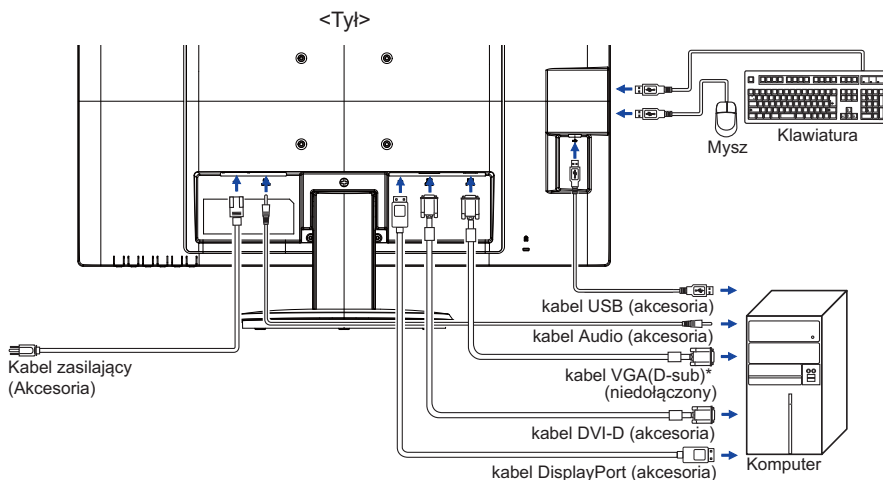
<Tył>

Klawiatura

Mysz

kabel USB (akcesoria)

kabel Audio (akcesoria)

Kabel zasilający (Akcesoria)

kabel VGA(D-sub)* (niedołączony)

kabel DVI-D (akcesoria)

kabel DisplayPort (akcesoria)

Komputer